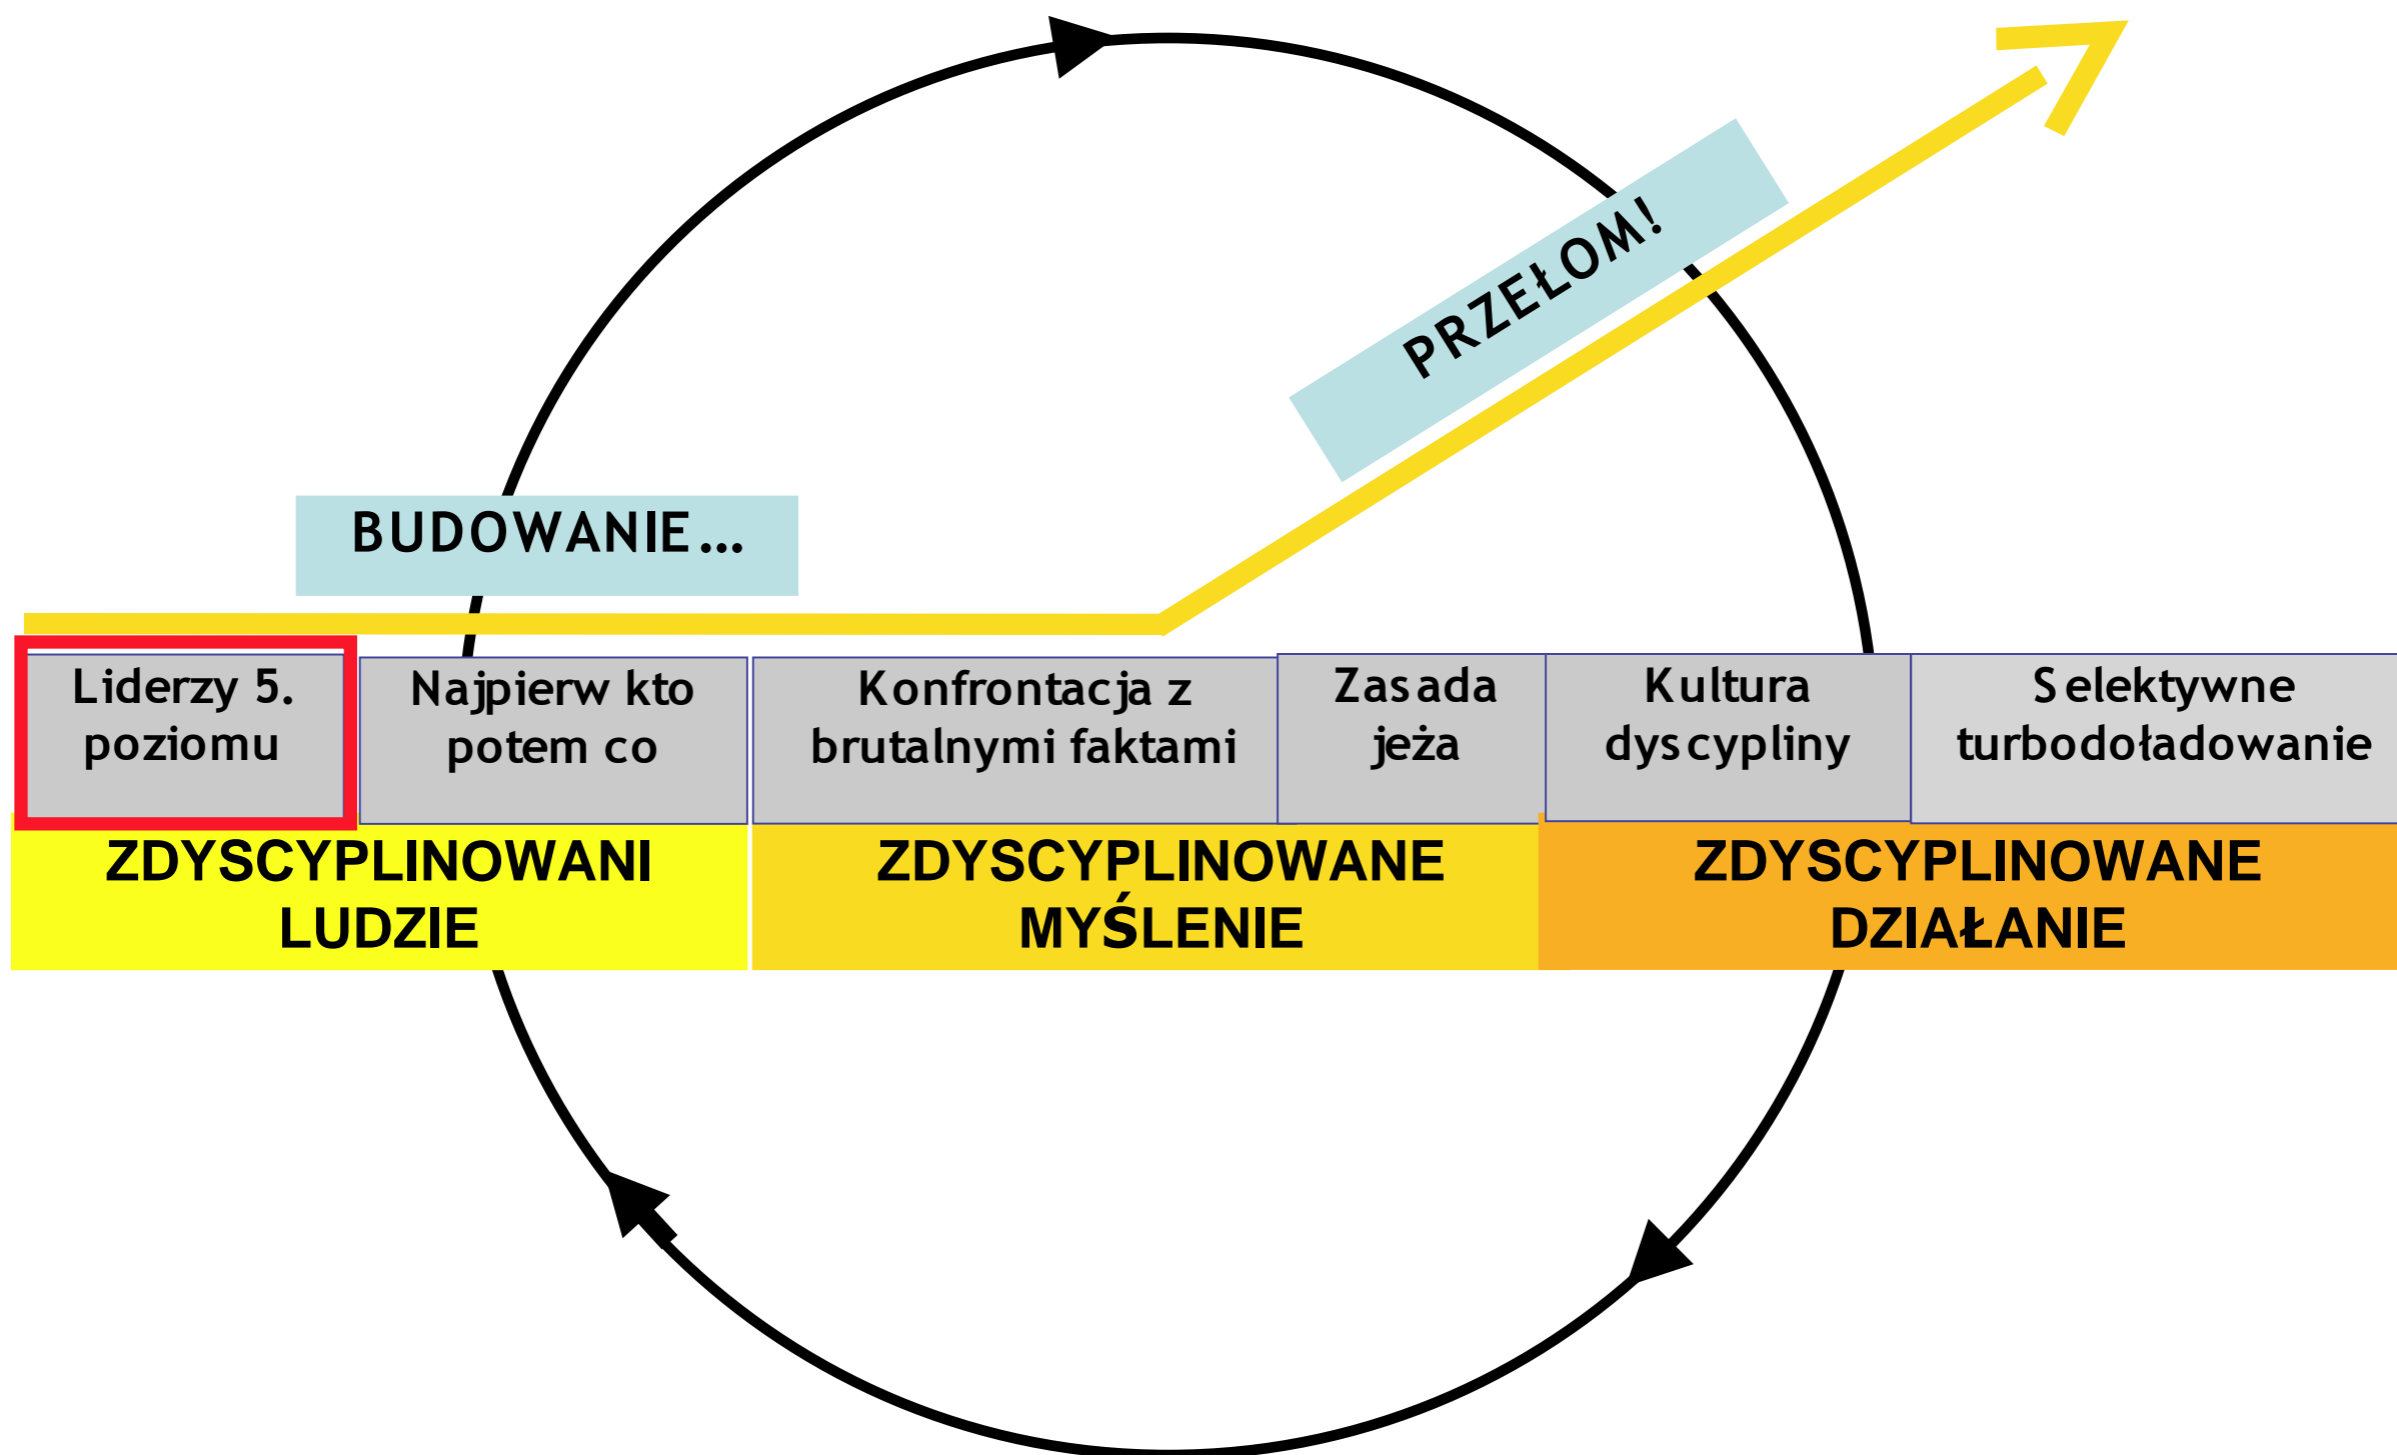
PRZEŁOM!

BUDOWANIE...

Liderzy 5. poziomu

Najpierw kto potem co

Konfrontacja z brutalnymi faktami

Zasada jeża

Kultura dyscypliny

Selektywne turbodoładowanie

ZDYSCYPLINOWANI LUDZIE

ZDYSCYPLINOWANE MYŚLENIE

ZDYSCYPLINOWANE DZIAŁANIE